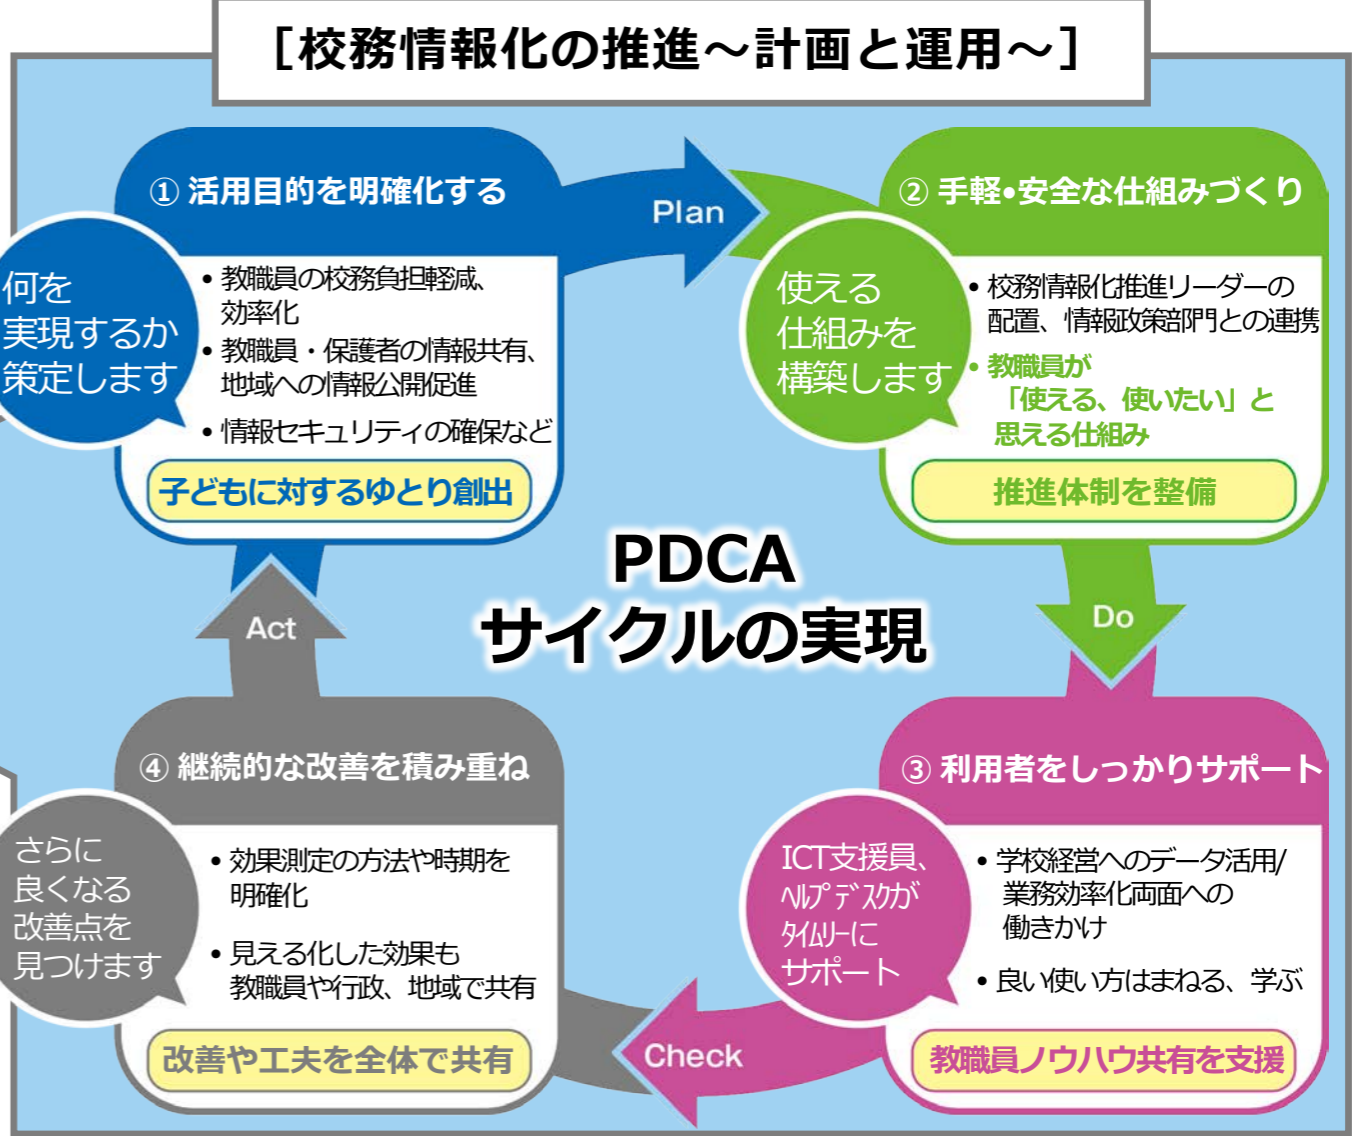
［校務情報化の推進～計画と運用～］

① 活用目的を明確化する

何を実現するか策定します

• 教職員の校務負担軽減、効率化
• 教職員・保護者の情報共有、地域への情報公開促進
• 情報セキュリティの確保など

子どもに対するゆとり創出

Plan

② 手軽•安全な仕組みづくり

使える仕組みを構築します

• 校務情報化推進リーダーの配置、情報政策部門との連携
• 教職員が「使える、使いたい」と思える仕組み

推進体制を整備

PDCA
サイクルの実現

Act

Do

④ 継続的な改善を積み重ね

さらに良くなる改善点を見つけます

• 効果測定の方法や時期を明確化
• 見える化した効果も教職員や行政、地域で共有

改善や工夫を全体で共有

Check

③ 利用者をしっかりサポート

ICT支援員、ﾍﾙﾌﾟﾃﾞｽｸがﾀｲﾑﾘｰにサポート

• 学校経営へのデータ活用/業務効率化両面への働きかけ
• 良い使い方はまねる、学ぶ

教職員ノウハウ共有を支援